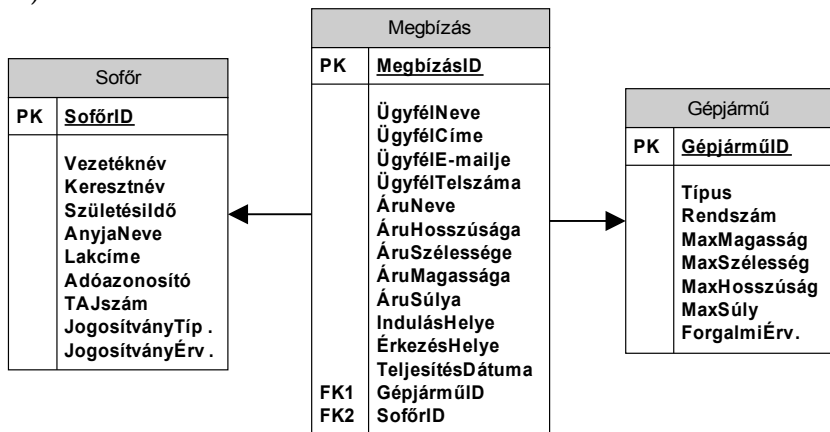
Sofőr

| PK | SofőrID |
|---|---|
| | Vezetéknév<br>Keresztnév<br>Születésiidő<br>AnyjaNeve<br>Lakcíme<br>Adóazonosító<br>TAJszám<br>JogosítványTíp .<br>JogosítványÉrv . |

Megbízás

| PK | MegbízásID |
|---|---|
| | ÜgyfélNeve<br>ÜgyfélCíme<br>ÜgyfélE-mailje<br>ÜgyfélTelszáma<br>ÁruNeve<br>ÁruHosszúsága<br>ÁruSzélessége<br>ÁruMagassága<br>ÁruSúlya<br>IndulásHelye<br>ÉrkezésHelye<br>TeljesítésDátuma |
| FK1 | GépjárműID |
| FK2 | SofőrID |

Gépjármű

| PK | GépjárműID |
|---|---|
| | Típus<br>Rendszám<br>MaxMagasság<br>MaxSzélesség<br>MaxHosszúság<br>MaxSúly<br>ForgalmiÉrv. |